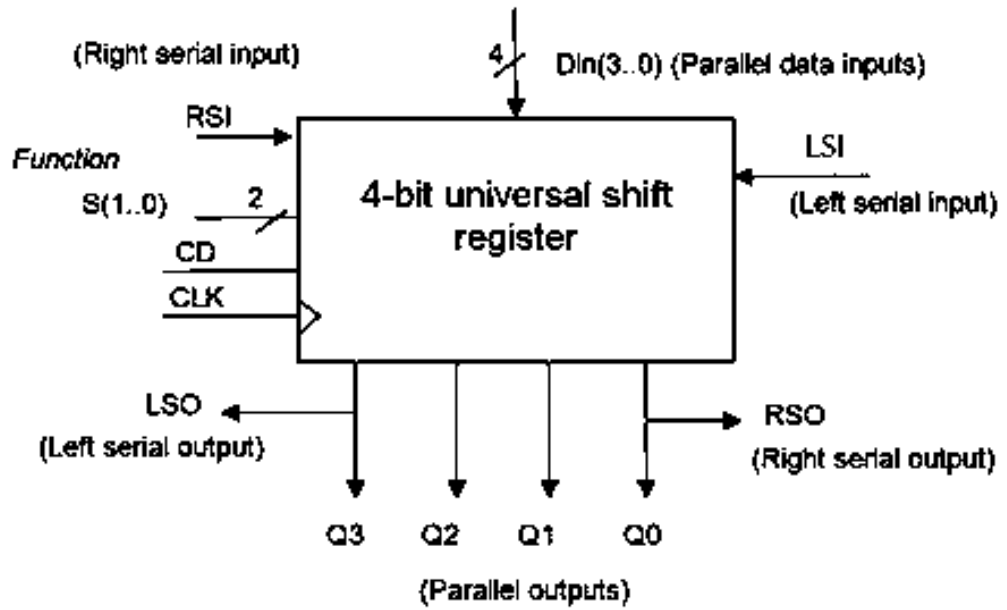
(Right serial input)

4

Din(3..0) (Parallel data inputs)

RSI

Function

S(1..0)

2

4-bit universal shift register

LSI

(Left serial input)

CD

CLK

LSO

(Left serial output)

RSO

(Right serial output)

Q3 Q2 Q1 Q0

(Parallel outputs)